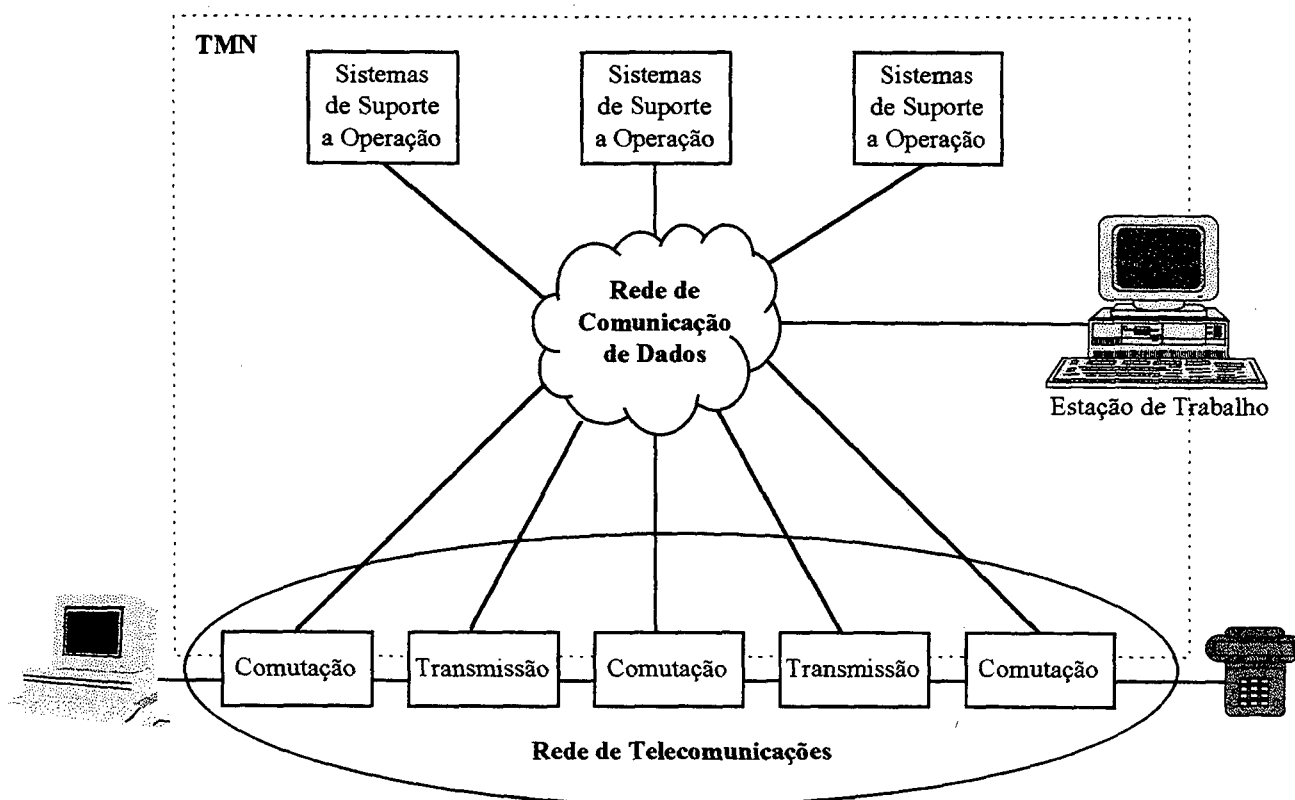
TMN

Sistemas de Suporte a Operação

Sistemas de Suporte a Operação

Sistemas de Suporte a Operação

Rede de Comunicação de Dados

Estação de Trabalho

Comutação

Transmissão

Comutação

Transmissão

Comutação

Rede de Telecomunicações